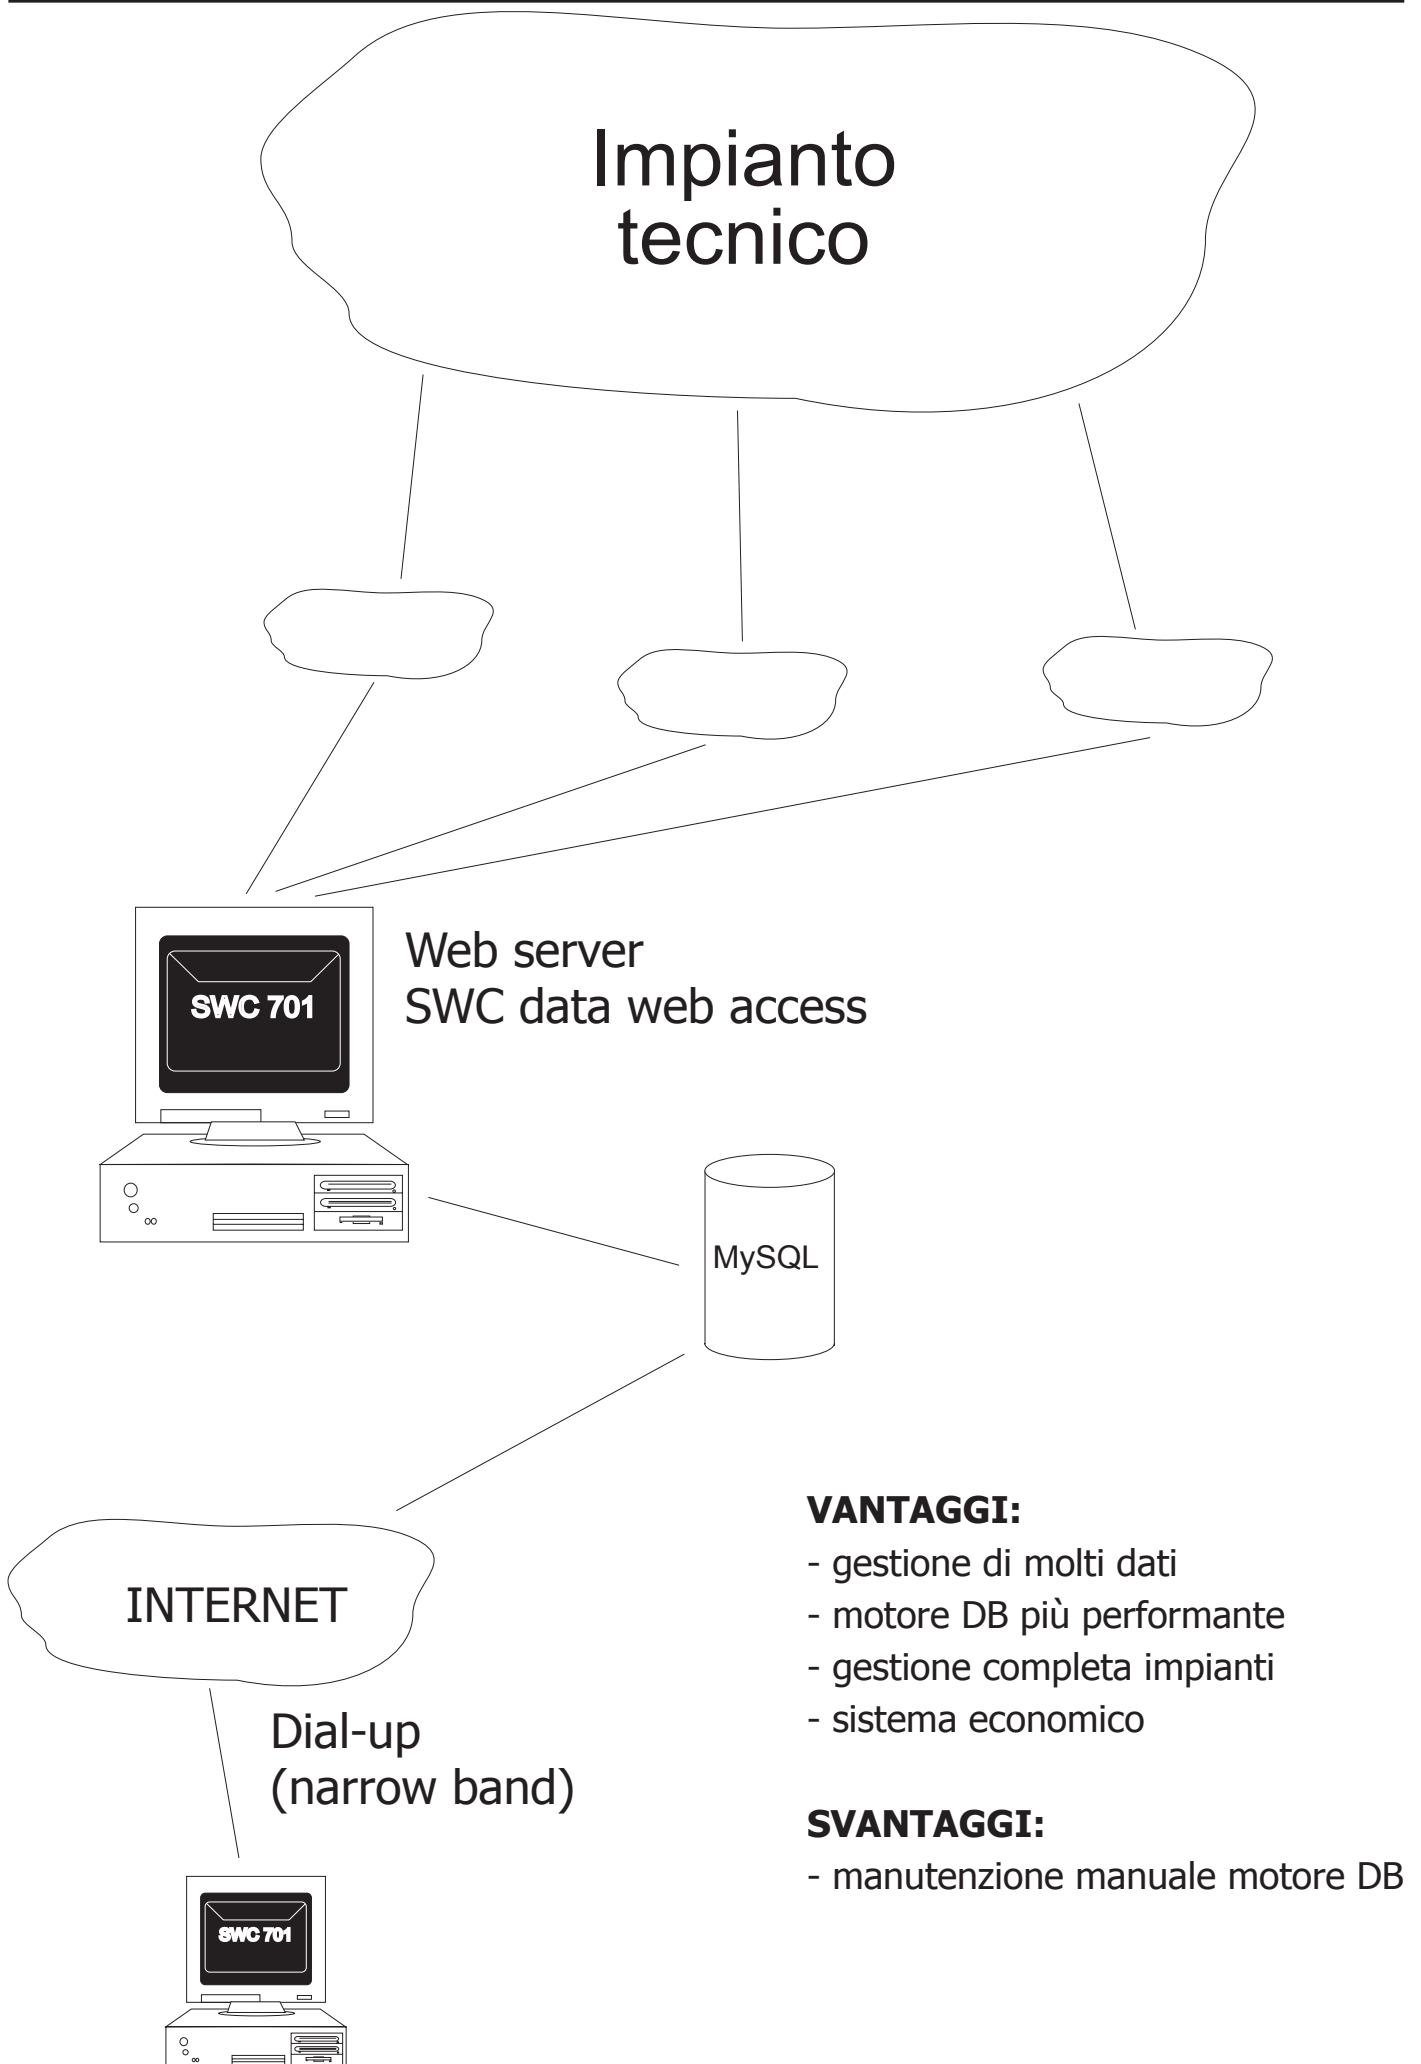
Impianto tecnico

SWC 701

Web server
SWC data web access

MySQL

INTERNET

Dial-up
(narrow band)

SWC 701

VANTAGGI:
- gestione di molti dati
- motore DB più performante
- gestione completa impianti
- sistema economico

SVANTAGGI:
- manutenzione manuale motore DB